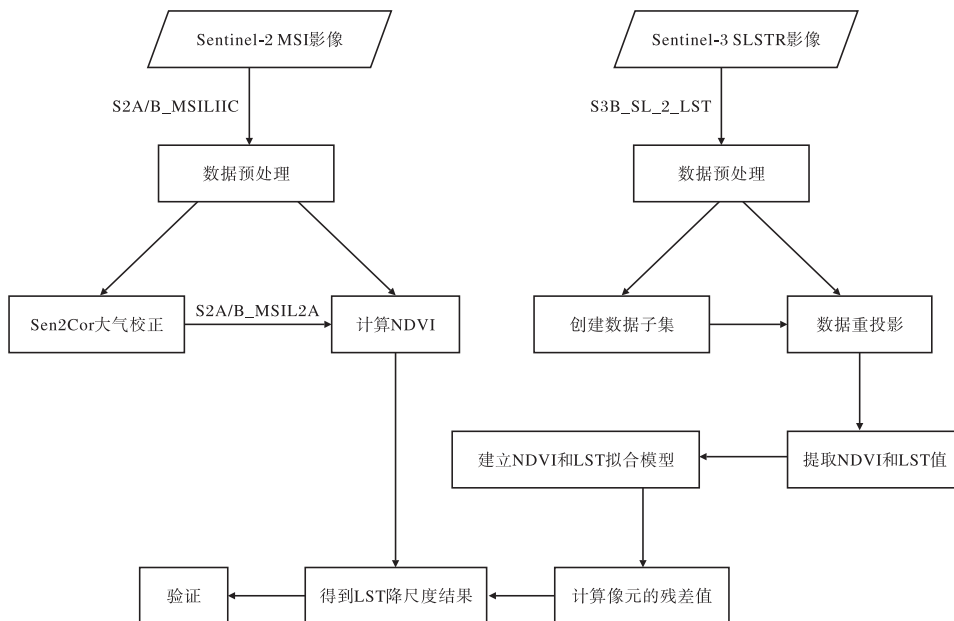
Sentinel-2 MSI影像

S2A/B_MSILIIC

数据预处理

Sen2Cor大气校正

S2A/B_MSIL2A

计算NDVI

Sentinel-3 SLSTR影像

S3B_SL_2_LST

数据预处理

创建数据子集

数据重投影

提取NDVI和LST值

建立NDVI和LST拟合模型

计算像元的残差值

得到LST降尺度结果

验证